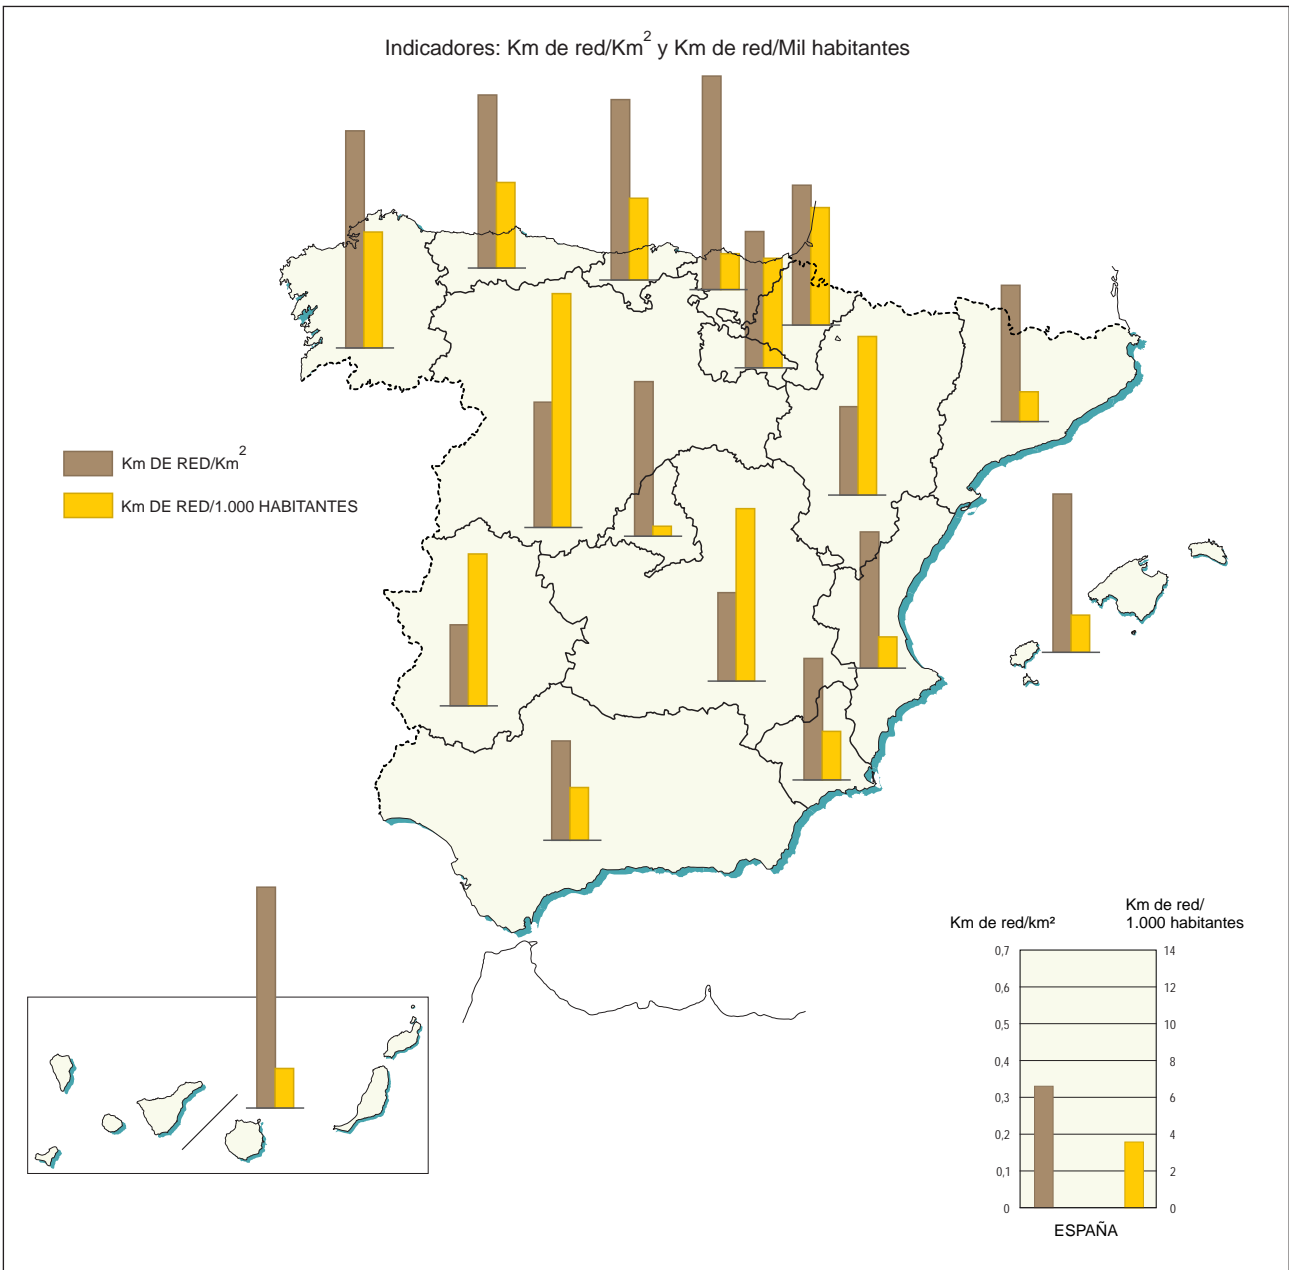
Indicadores: Km de red/Km$^2$ y Km de red/Mil habitantes

Km DE RED/Km$^2$

Km DE RED/1.000 HABITANTES

Km de red/km²

Km de red/ 1.000 habitantes

| Km de red/km² | Km de red/ 1.000 habitantes |
|---|---|
| 0,7 | 14 |
| 0,6 | 12 |
| 0,5 | 10 |
| 0,4 | 8 |
| 0,3 | 6 |
| 0,2 | 4 |
| 0,1 | 2 |
| 0 | 0 |

ESPAÑA